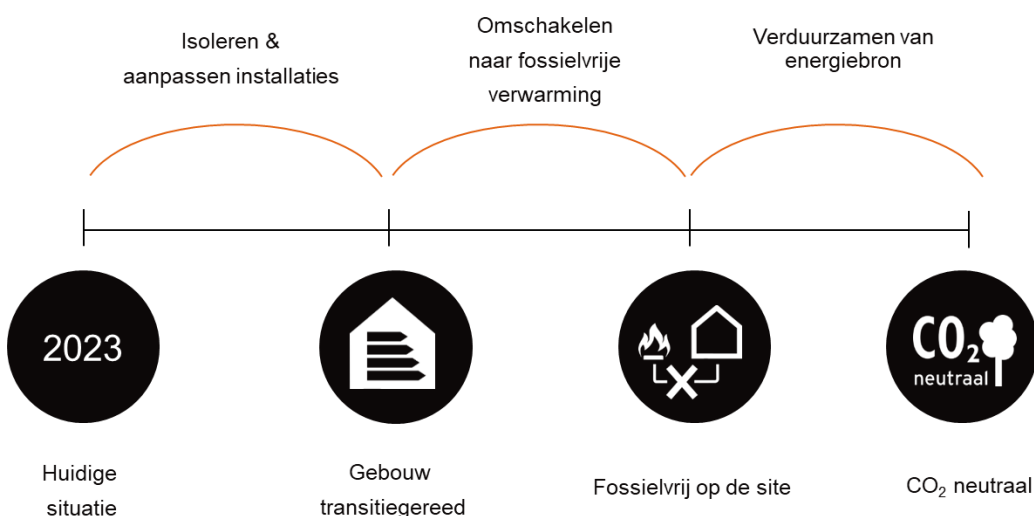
Isoleren & aanpassen installaties

Omschakelen naar fossielvrije verwarming

Verduurzamen van energiebron

2023

$CO_2$ neutraal

Huidige situatie

Gebouw transitiegereed

Fossielvrij op de site

$CO_2$ neutraal